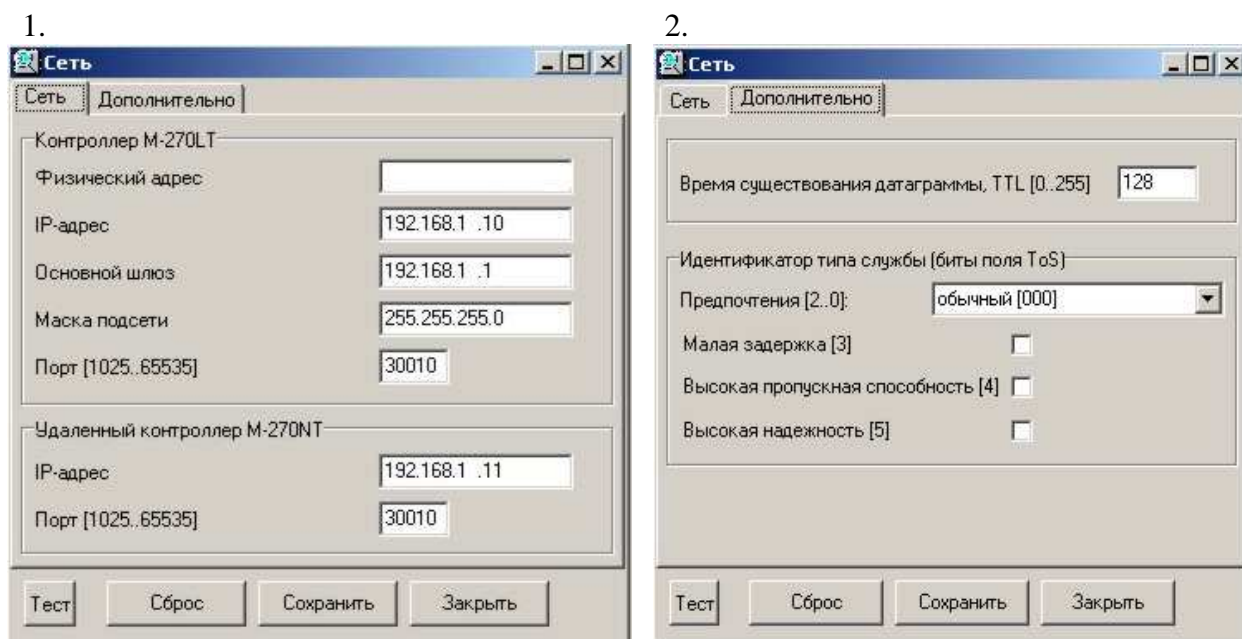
1.

Сеть

Сеть | Дополнительно

Контроллер М-270LT

Физический адрес

IP-адрес 192.168.1 .10

Основной шлюз 192.168.1 .1

Маска подсети 255.255.255.0

Порт [1025..65535] 30010

Удаленный контроллер М-270NT

IP-адрес 192.168.1 .11

Порт [1025..65535] 30010

Тест | Сброс | Сохранить | Закрыть

2.

Сеть

Сеть | Дополнительно

Время существования датаграммы, TTL [0..255] 128

Идентификатор типа службы (биты поля ToS)

Предпочтения [2..0]: обычный [000]

Малая задержка [3]

Высокая пропускная способность [4]

Высокая надежность [5]

Тест | Сброс | Сохранить | Закрыть